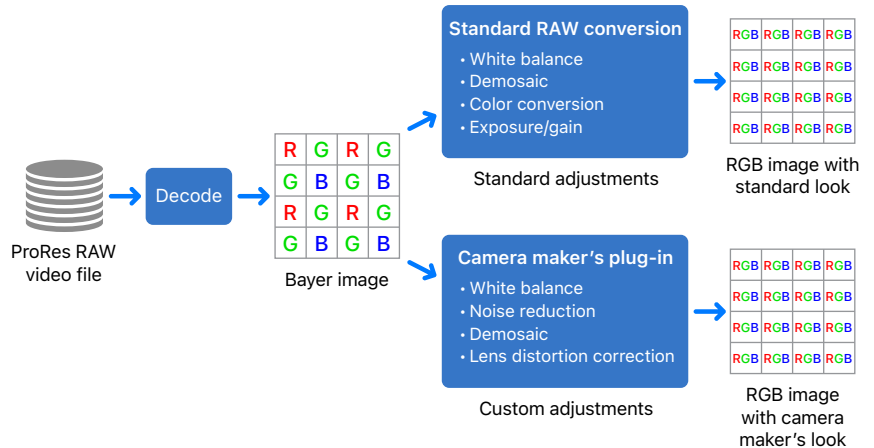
ProRes RAW video file

Decode

| R | G | R | G |
|---|---|---|---|
| G | B | G | B |
| R | G | R | G |
| G | B | G | B |

Bayer image

Standard RAW conversion
• White balance
• Demosaic
• Color conversion
• Exposure/gain

Standard adjustments

| RGB | RGB | RGB | RGB |
|---|---|---|---|
| RGB | RGB | RGB | RGB |
| RGB | RGB | RGB | RGB |
| RGB | RGB | RGB | RGB |

RGB image with standard look

Camera maker’s plug-in
• White balance
• Noise reduction
• Demosaic
• Lens distortion correction

Custom adjustments

| RGB | RGB | RGB | RGB |
|---|---|---|---|
| RGB | RGB | RGB | RGB |
| RGB | RGB | RGB | RGB |
| RGB | RGB | RGB | RGB |

RGB image with camera maker’s look